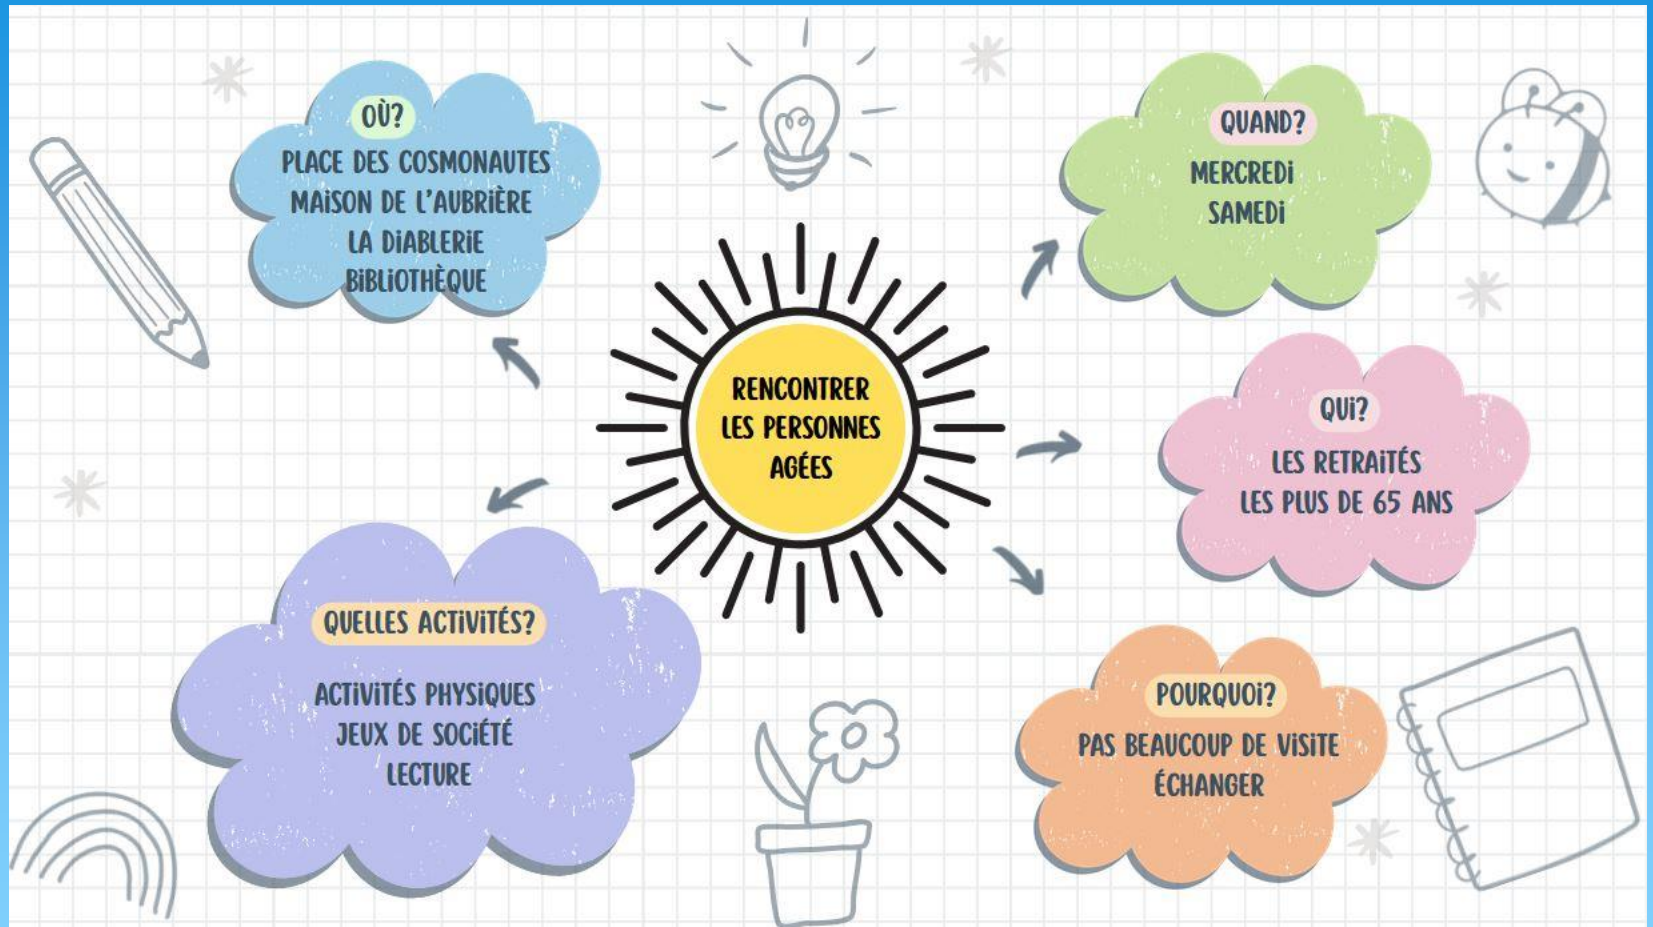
OÙ?
PLACE DES COSMONAUTES
MAISON DE L'AUBRIÈRE
LA DIABLERIE
BIBLIOTHÈQUE

QUAND?
MERCREDI
SAMEDI

RENCONTRER LES PERSONNES AGÉES

QUI?
LES RETRAITÉS
LES PLUS DE 65 ANS

QUELLES ACTIVITÉS?
ACTIVITÉS PHYSIQUES
JEUX DE SOCIÉTÉ
LECTURE

POURQUOI?
PAS BEAUCOUP DE VISITE
ÉCHANGER